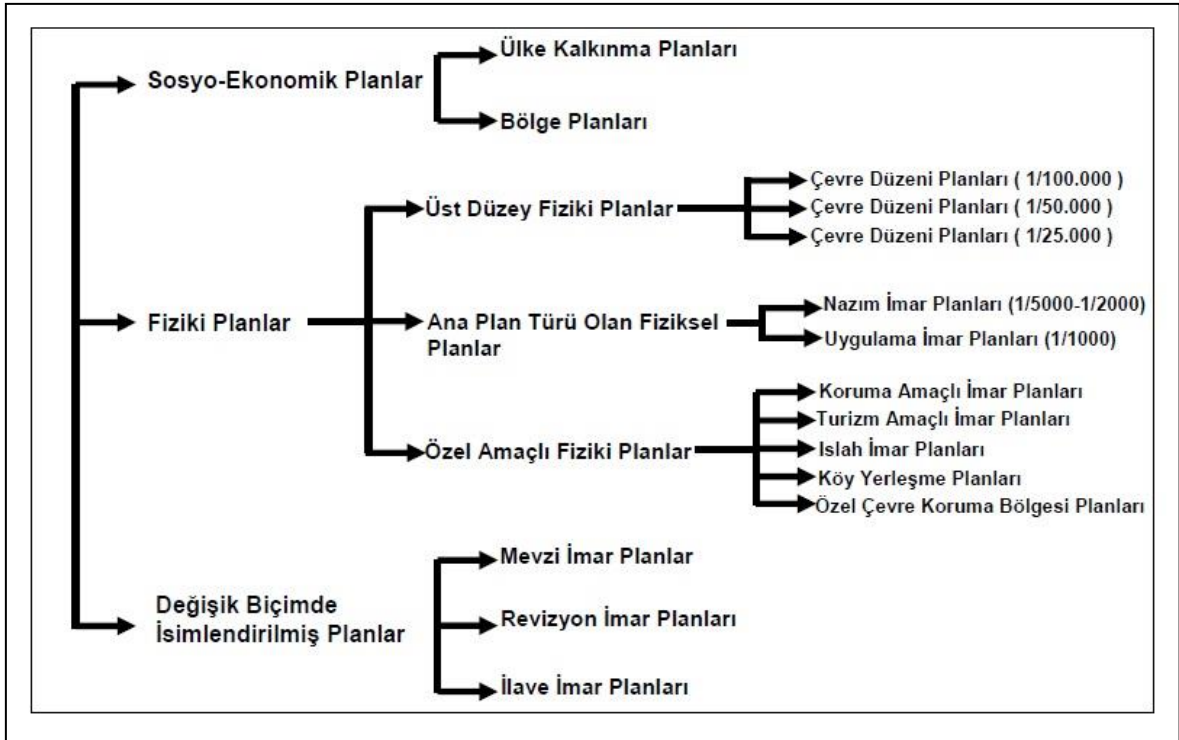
Sosyo-Ekonomik Planlar

Ülke Kalkınma Planları

Bölge Planları

Fiziki Planlar

Üst Düzey Fiziki Planlar

Çevre Düzeni Planları ( 1/100.000 )

Çevre Düzeni Planları ( 1/50.000 )

Çevre Düzeni Planları ( 1/25.000 )

Ana Plan Türü Olan Fiziksel Planlar

Nazım İmar Planları (1/5000-1/2000)

Uygulama İmar Planları (1/1000)

Özel Amaçlı Fiziki Planlar

Koruma Amaçlı İmar Planları

Turizm Amaçlı İmar Planları

Islah İmar Planları

Köy Yerleşme Planları

Özel Çevre Koruma Bölgesi Planları

Değişik Biçimde İsimlendirilmiş Planlar

Mevzi İmar Planlar

Revizyon İmar Planları

İlave İmar Planları